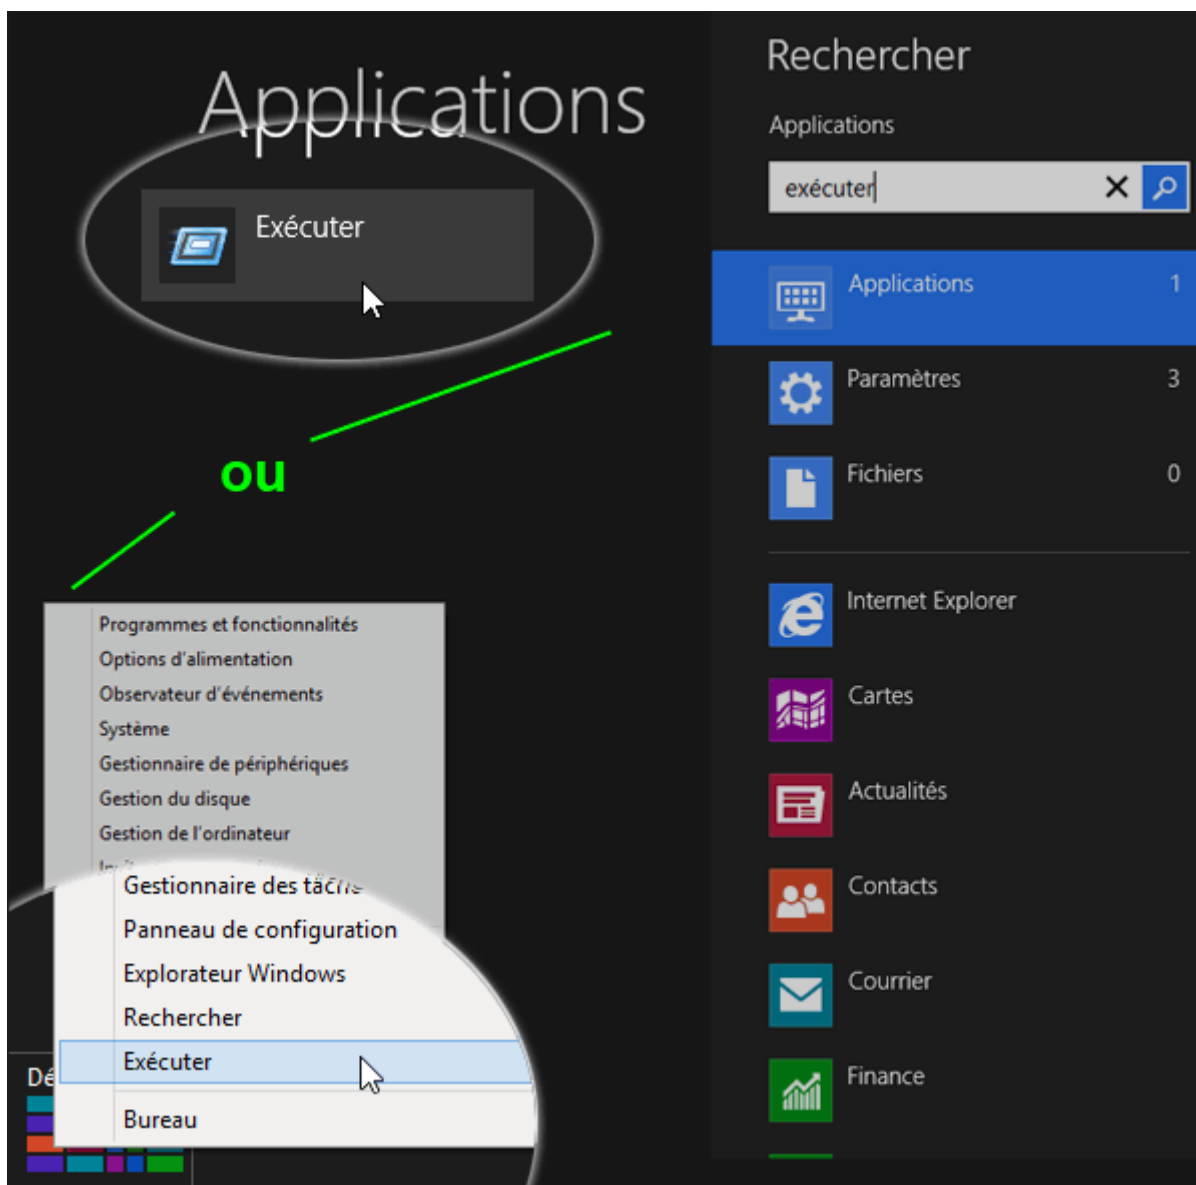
Applications

Exécuter

ou

Programmes et fonctionnalités
Options d'alimentation
Observateur d'événements
Système
Gestionnaire de périphériques
Gestion du disque
Gestion de l'ordinateur
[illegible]
Gestionnaire des tâches
Panneau de configuration
Explorateur Windows
Rechercher
Exécuter
Bureau

Dé

Rechercher

Applications

exécuter

Applications 1
Paramètres 3
Fichiers 0
Internet Explorer
Cartes
Actualités
Contacts
Courrier
Finance